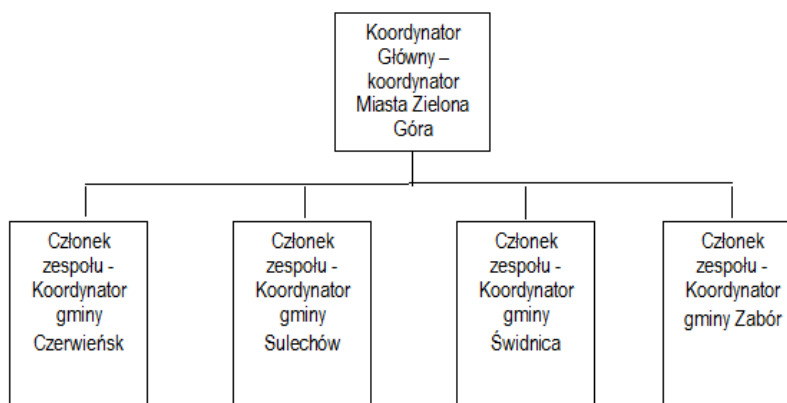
Koordynator Główny – koordynator Miasta Zielona Góra

Członek zespołu - Koordynator gminy Czerwieńsk

Członek zespołu - Koordynator gminy Sulechów

Członek zespołu - Koordynator gminy Świdnica

Członek zespołu - Koordynator gminy Zabór